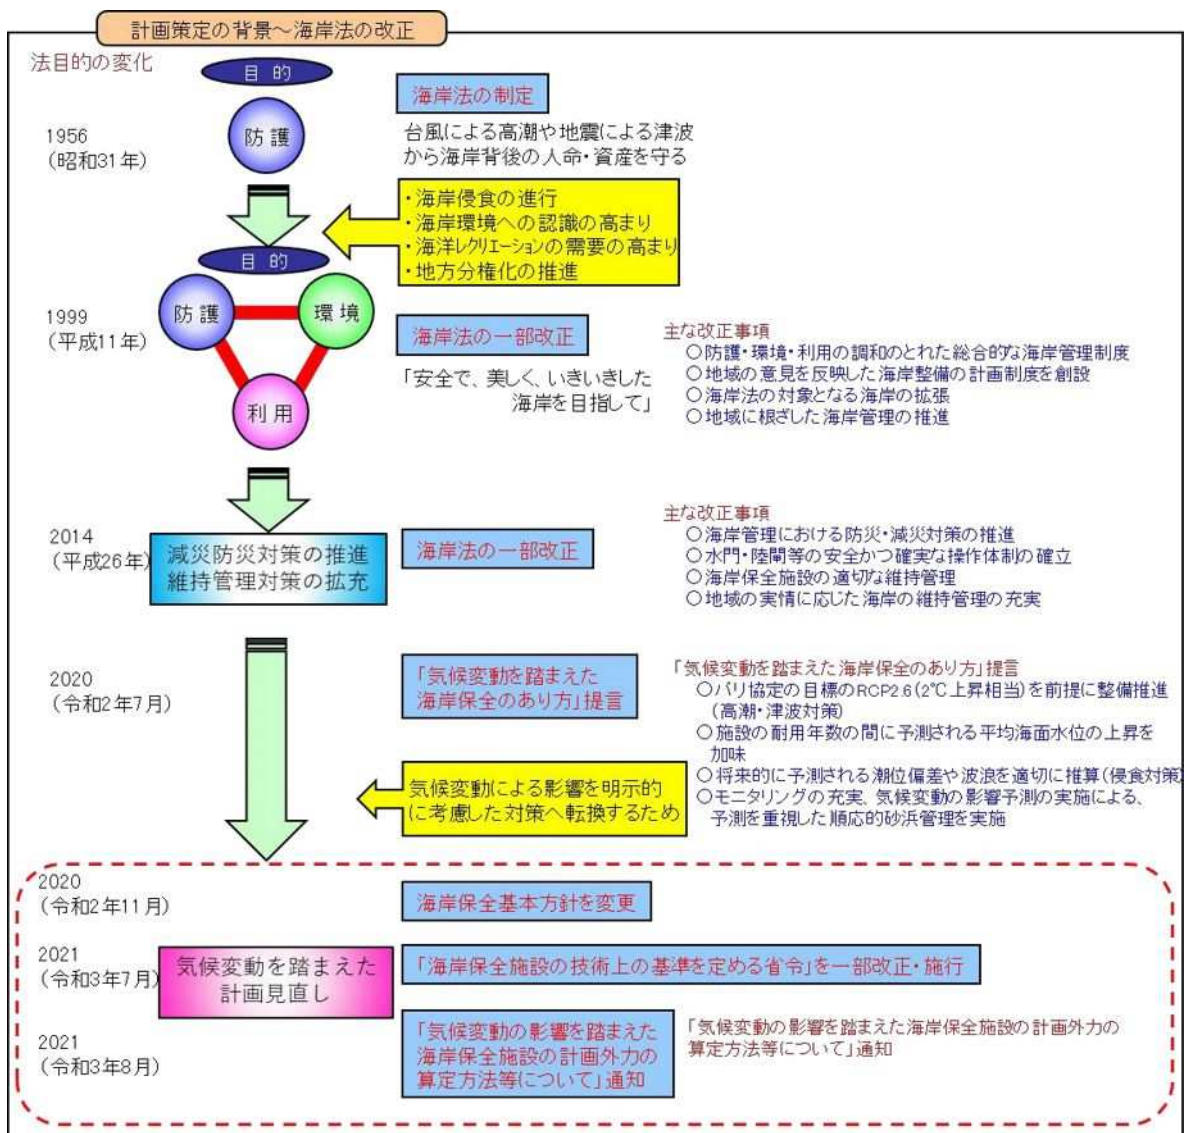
計画策定の背景～海岸法の改正

法目的の変化

目的

防護

1956
(昭和31年)

海岸法の制定

台風による高潮や地震による津波から海岸背後の人命・資産を守る

・海岸侵食の進行
・海岸環境への認識の高まり
・海洋レクリエーションの需要の高まり
・地方分権化の推進

目的

防護　環境　利用

1999
(平成11年)

海岸法の一部改正

「安全で、美しく、いきいきした海岸を目指して」

主な改正事項
○防護・環境・利用の調和のとれた総合的な海岸管理制度
○地域の意見を反映した海岸整備の計画制度を創設
○海岸法の対象となる海岸の拡張
○地域に根ざした海岸管理の推進

2014
(平成26年)

減災防災対策の推進
維持管理対策の拡充

海岸法の一部改正

主な改正事項
○海岸管理における防災・減災対策の推進
○水門・陸閘等の安全かつ確実な操作体制の確立
○海岸保全施設の適切な維持管理
○地域の実情に応じた海岸の維持管理の充実

2020
(令和2年7月)

「気候変動を踏まえた海岸保全のあり方」提言

「気候変動を踏まえた海岸保全のあり方」提言
○パリ協定の目標のRCP2.6(2℃上昇相当)を前提に整備推進(高潮・津波対策)
○施設の耐用年数の間に予測される平均海面水位の上昇を加味
○将来的に予測される潮位偏差や波浪を適切に推算(侵食対策)
○モニタリングの充実、気候変動の影響予測の実施による、予測を重視した順応的砂浜管理を実施

気候変動による影響を明示的に考慮した対策へ転換するため

2020
(令和2年11月)

海岸保全基本方針を変更

2021
(令和3年7月)

気候変動を踏まえた計画見直し

「海岸保全施設の技術上の基準を定める省令」を一部改正・施行

2021
(令和3年8月)

「気候変動の影響を踏まえた海岸保全施設の計画外力の算定方法等について」通知

「気候変動の影響を踏まえた海岸保全施設の計画外力の算定方法等について」通知